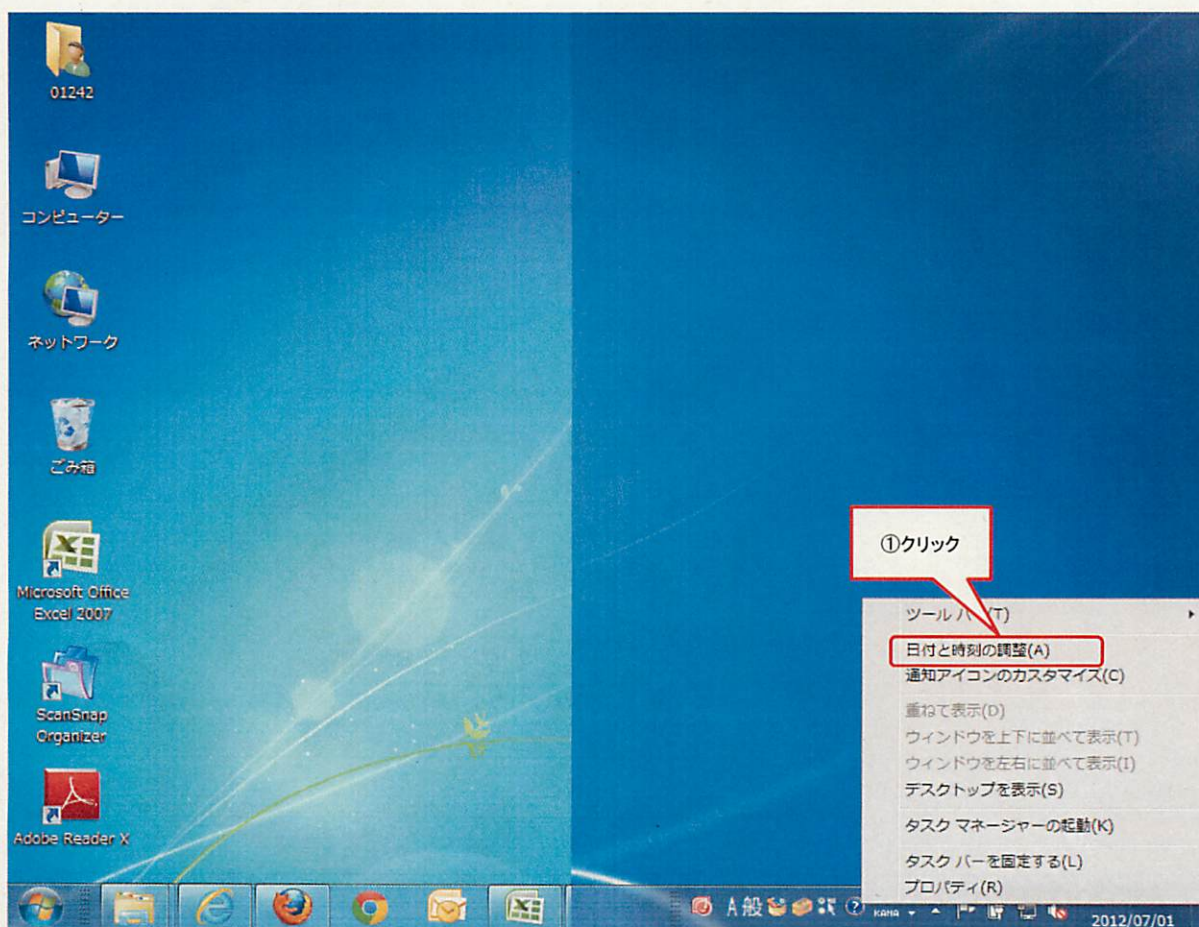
01242

コンピューター

ネットワーク

ごみ箱

Microsoft Office Excel 2007

ScanSnap Organizer

Adobe Reader X

①クリック

ツール バー(T)
日付と時刻の調整(A)
通知アイコンのカスタマイズ(C)
重ねて表示(D)
ウィンドウを上下に並べて表示(T)
ウィンドウを左右に並べて表示(I)
デスクトップを表示(S)
タスク マネージャーの起動(K)
タスク バーを固定する(L)
プロパティ(R)

A 般

KANA

2012/07/01